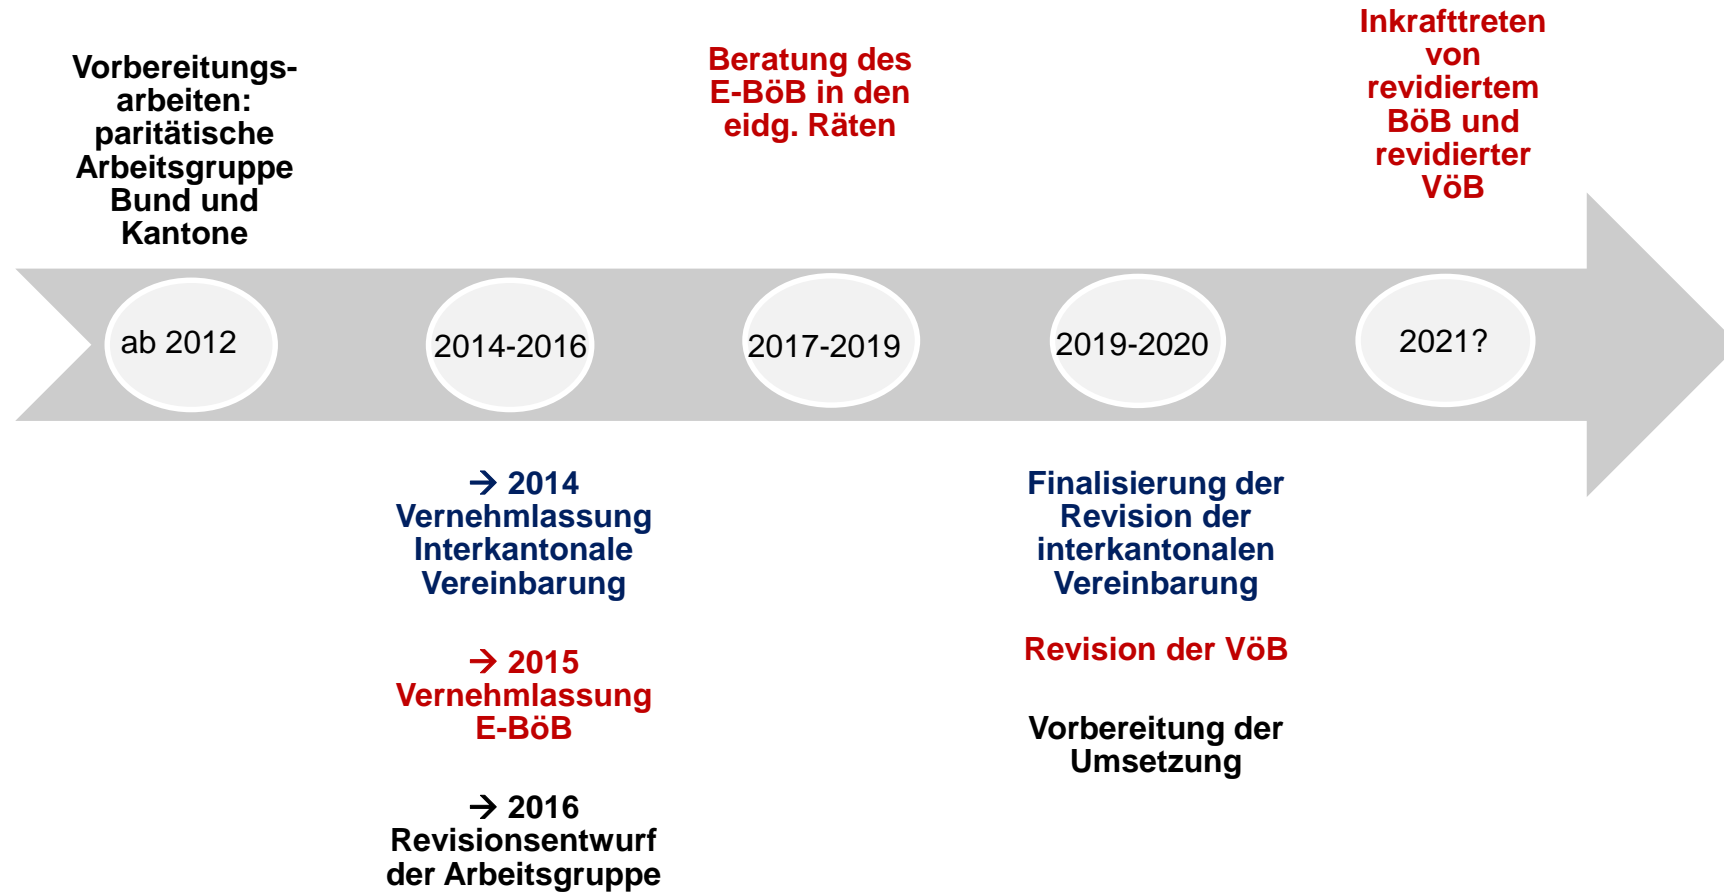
Vorbereitungsarbeiten: paritätische Arbeitsgruppe Bund und Kantone

Beratung des E-BöB in den eidg. Räten

Inkrafttreten von revidiertem BöB und revidierter VöB

ab 2012

2014-2016

2017-2019

2019-2020

2021?

→ 2014 Vernehmlassung Interkantonale Vereinbarung

→ 2015 Vernehmlassung E-BöB

→ 2016 Revisionsentwurf der Arbeitsgruppe

Finalisierung der Revision der interkantonalen Vereinbarung

Revision der VöB

Vorbereitung der Umsetzung